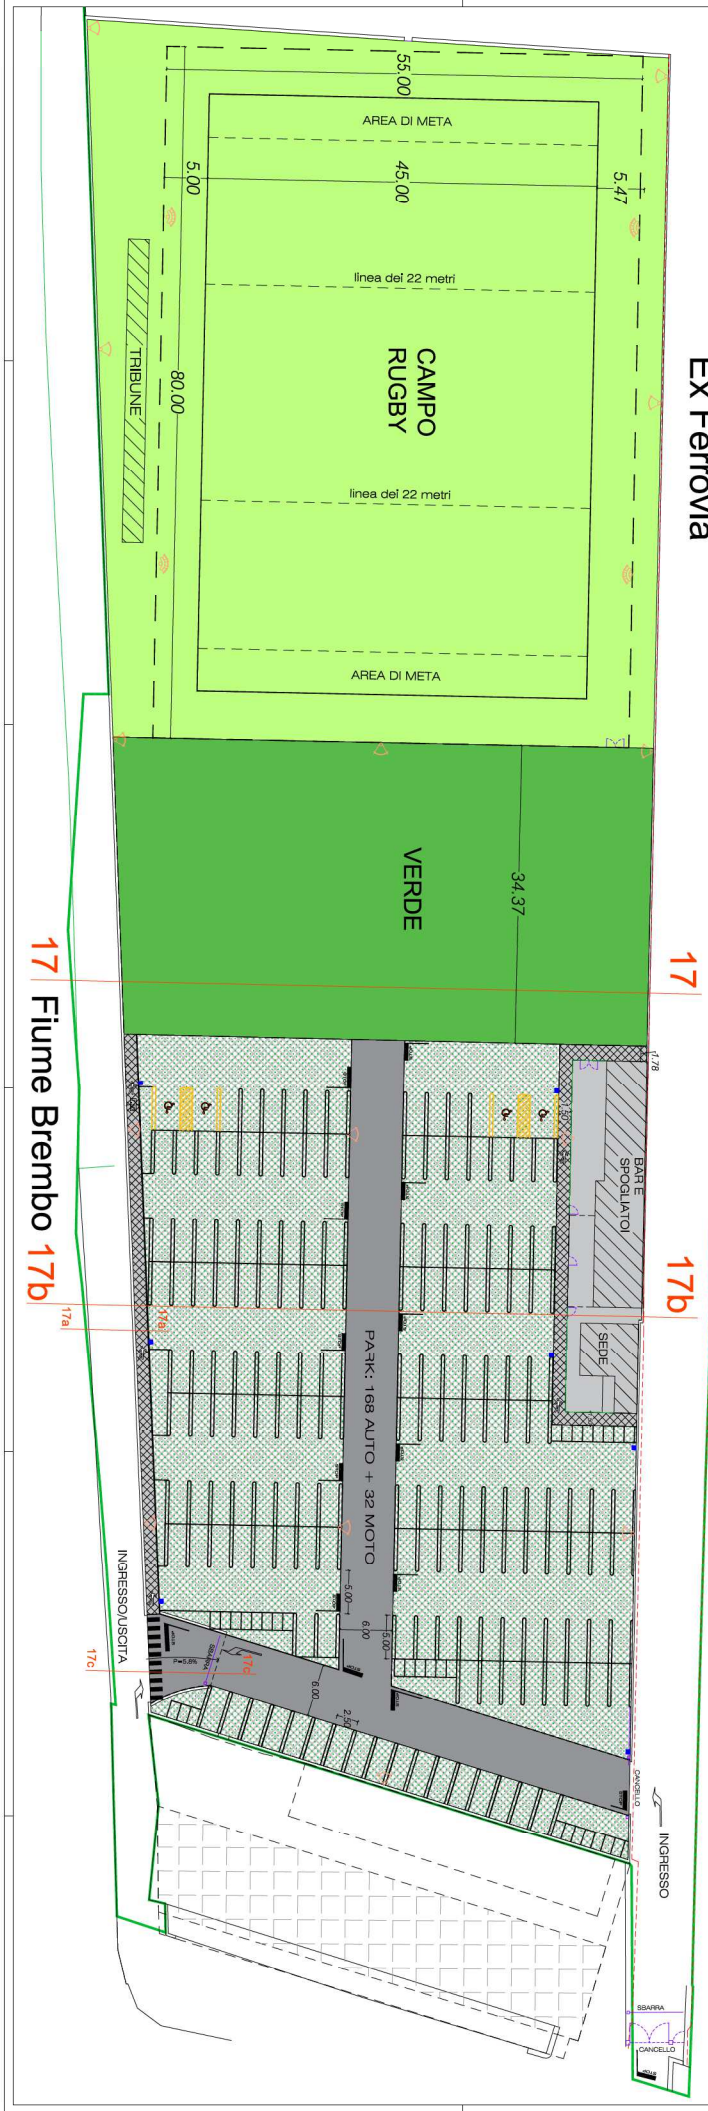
Ex Ferrovia

55.00

AREA DI META

5.00

45.00

5.47

linea dei 22 metri

CAMPO RUGBY

TRIBUNE

80.00

linea dei 22 metri

AREA DI META

VERDE

34.37

17

17

Fiume Brembo 17b

1.78

BAR E SPOGLIATOI

17b

17a

17a

SEDE

PARK: 168 AUTO + 32 MOTO

6.00

6.00

5.00

INGRESSO/USCITA

17c

17d

6.00

2.50

CANCELLO

INGRESSO

SBARRA

CANCELLO